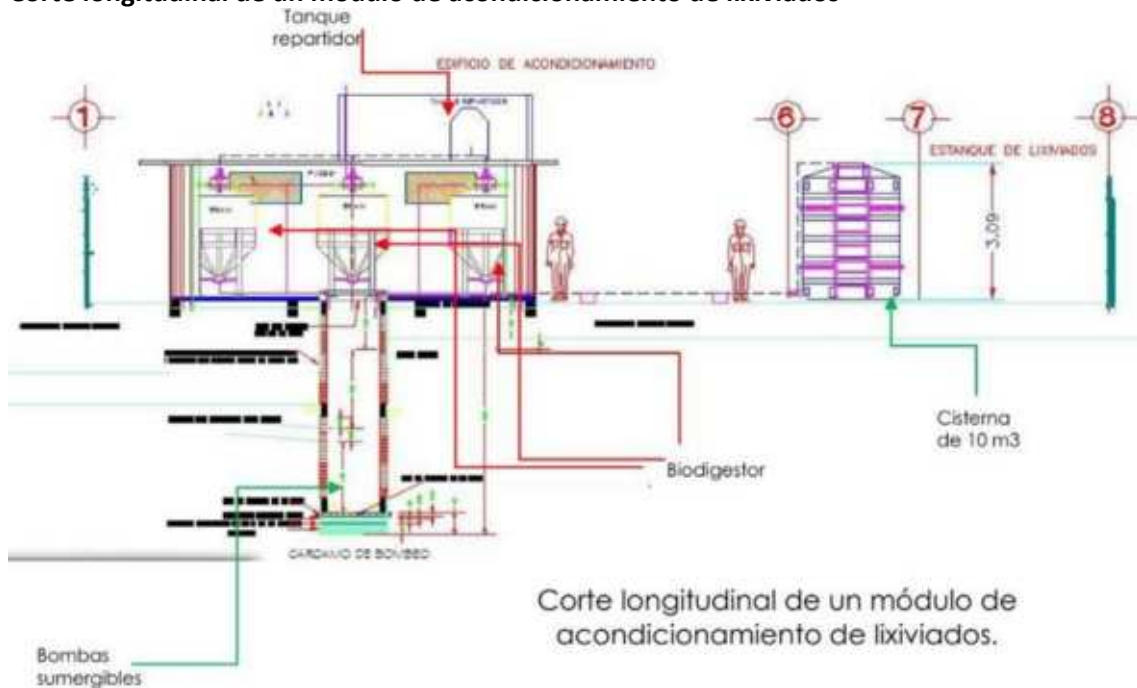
Corte longitudinal de un módulo de acondicionamiento de lixiviados

Tanque repartidor

EDIFICIO DE ACONDICIONAMIENTO

1

6

7

8

ESTANQUE DE LIXIVIADOS

3.09

Cisterna de 10 m3

Biodigestor

CARCAMO DE BOMBEO

Corte longitudinal de un módulo de acondicionamiento de lixiviados.

Bombas sumergibles